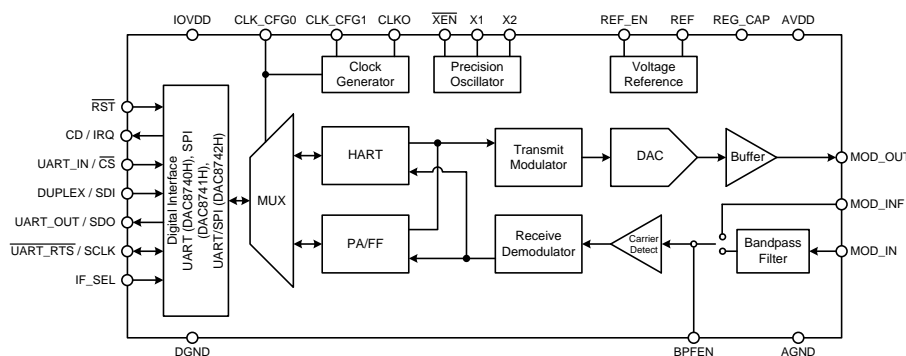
IOVDD CLK_CFG0 CLK_CFG1 CLKO $\overline{XEN}$ X1 X2 REF_EN REF REG_CAP AVDD

Clock Generator

Precision Oscillator

Voltage Reference

$\overline{RST}$

CD / IRQ

UART_IN / $\overline{CS}$

DUPLEX / SDI

UART_OUT / SDO

$\overline{UART\_RTS}$ / SCLK

IF_SEL

Digital Interface UART (DAC8740H), SPI (DAC8741H), UART/SPI (DAC8742H)

MUX

HART

PA/FF

Transmit Modulator

DAC

Buffer

MOD_OUT

MOD_INF

Receive Demodulator

Carrier Detect

Bandpass Filter

MOD_IN

DGND BPFEN AGND